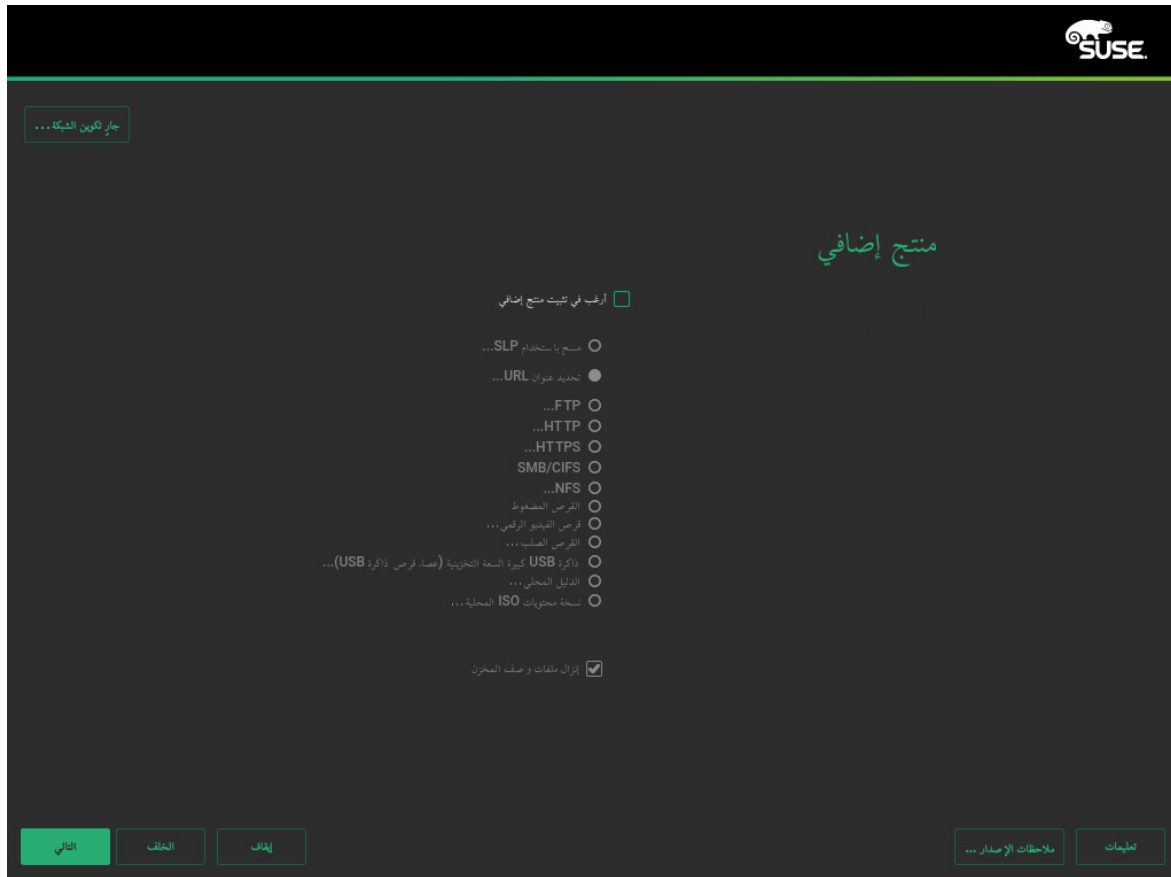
SUSE.

جارٍ تكوين الشبكة ...

منتج إضافي

أرغب في تثبيت منتج إضافي

مسح باستخدام SLP...

تحديد عنوان URL...

FTP...
HTTP...
HTTPS...
SMB/CIFS
NFS...
القرص المضغوط
قرص الفيديو الرقمي ...
القرص الصلب ...
ذاكرة USB كبيرة السعة التخزينية (عصا، قرص ذاكرة USB)...
الدليل المحلي ...
نسخة محتويات ISO المحلية ...

إنزال ملفات وصف المخزن

تعليمات
ملاحظات الإصدار ...
إيقاف
الخلف
التالي